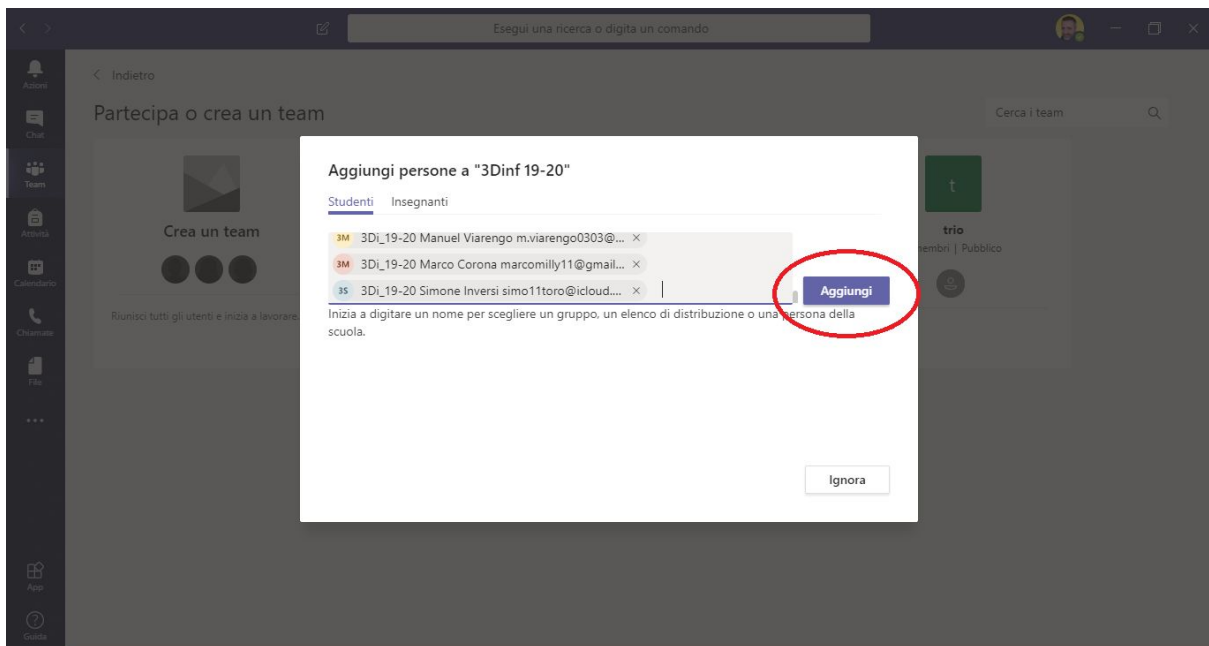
Esegui una ricerca o digita un comando

Azioni
Chat
Team
Attività
Calendario
Chiamate
File
...
App
Guida

< Indietro

Partecipa o crea un team

Cerca i team

Crea un team

Riunisci tutti gli utenti e inizia a lavorare.

t

trio
embri | Pubblico

Aggiungi persone a "3Dinf 19-20"

Studenti Insegnanti

3M 3Di_19-20 Manuel Viarengo m.viarengo0303@... ×
3M 3Di_19-20 Marco Corona marcomilly11@gmail... ×
3S 3Di_19-20 Simone Inversi simo11toro@icloud.... ×

Aggiungi

Inizia a digitare un nome per scegliere un gruppo, un elenco di distribuzione o una persona della scuola.

Ignora